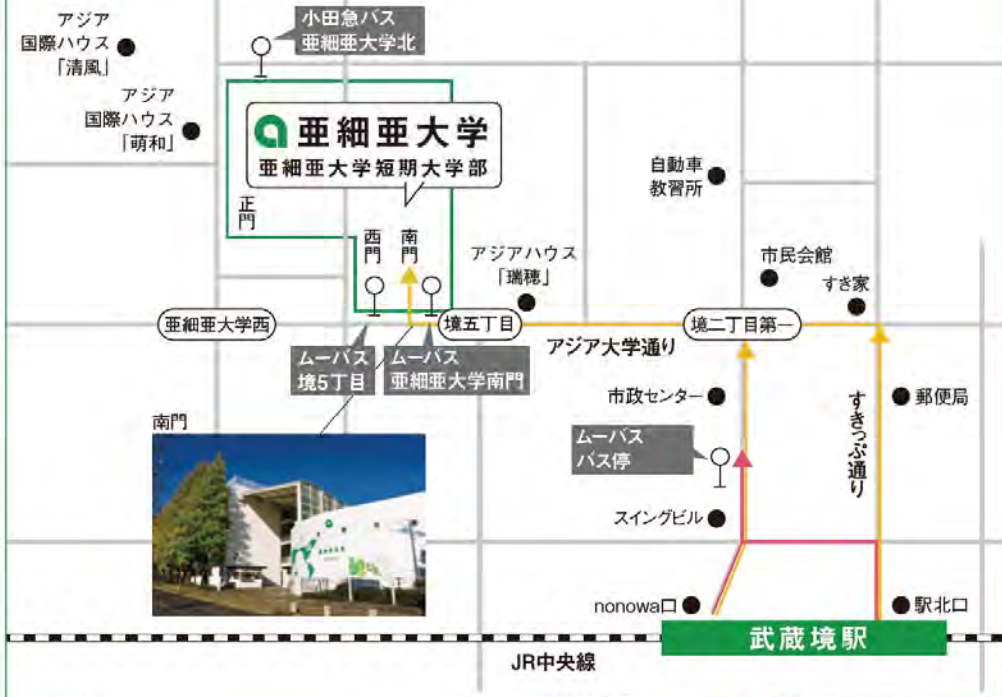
アジア
国際ハウス
「清風」

アジア
国際ハウス
「萌和」

小田急バス
亜細亜大学北

亜細亜大学
亜細亜大学短期大学部

正門

西門

南門

自動車
教習所

アジアハウス
「瑞穂」

市民会館

すき家

亜細亜大学西

境五丁目

境二丁目第一

アジア大学通り

ムーバス
境5丁目

ムーバス
亜細亜大学南門

市政センター

郵便局

南門

ムーバス
バス停

すきっぷ通り

スイングビル

nonowa口

駅北口

武蔵境駅

JR中央線